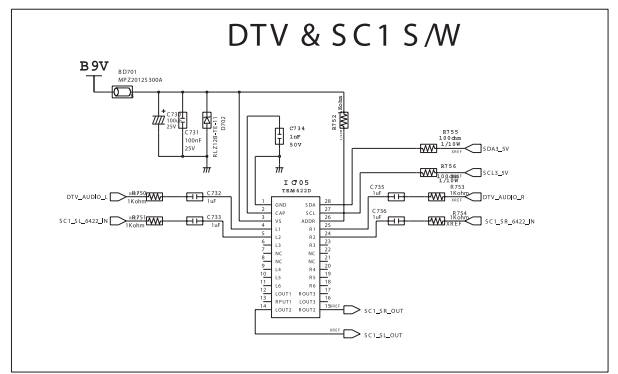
DTV & SC1 S/W

B9V

BD701
MPZ2012S300A

C730
100uF
25V

C731
100nF
25V

D702
RLZ12B-TE-11

C734
1uF
50V

R752
100ohm

R755
100ohm
1/10W

SDA1_5V

R756
100ohm
1/10W

SCL1_5V

DTV_AUDIO_L

R750
1Kohm

C732
1uF

SC1_S1_6422_IN

R751
1Kohm

C733
1uF

IC705
TEA6422D

1 GND
2 CAP
3 VS
4 L1
5 L2
6 L3
7 NC
8 NC
9 L4
10 L5
11 L6
12 LOUT1
13 RPUT1
14 LOUT2

28 SDA
27 SCL
26 ADDR
25 R1
24 R2
23 R3
22 NC
21 NC
20 R4
19 R5
18 R6
17 ROUT1
16 ROUT3
15 ROUT2

C735
1uF

R753
1Kohm

DTV_AUDIO_R

C736
1uF

R754
1Kohm

SC1_SR_6422_IN

SC1_SR_OUT

SC1_S1_OUT